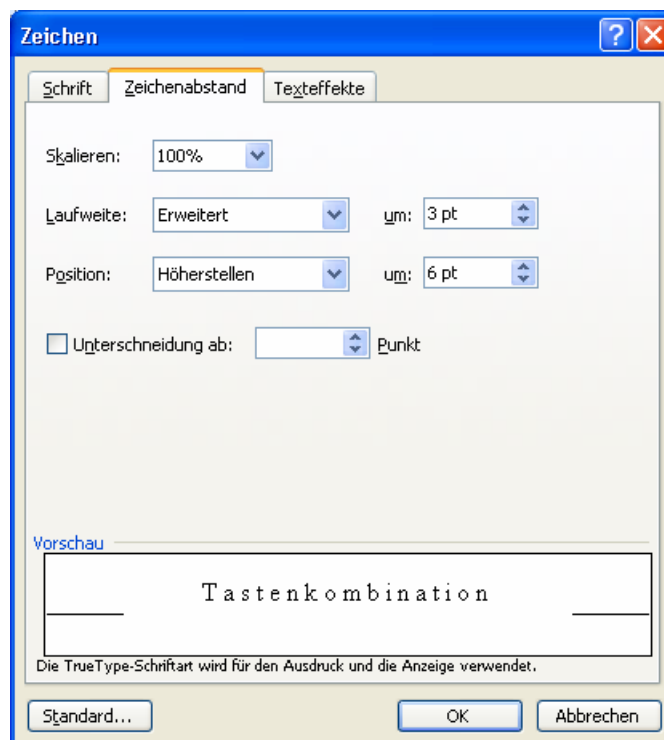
Zeichen

Schrift | Zeichenabstand | Texteffekte

Skalieren: 100%

Laufweite: Erweitert um: 3 pt

Position: Höherstellen um: 6 pt

Unterschneidung ab: Punkt

Vorschau

Tastenkombination

Die TrueType-Schriftart wird für den Ausdruck und die Anzeige verwendet.

Standard... OK Abbrechen